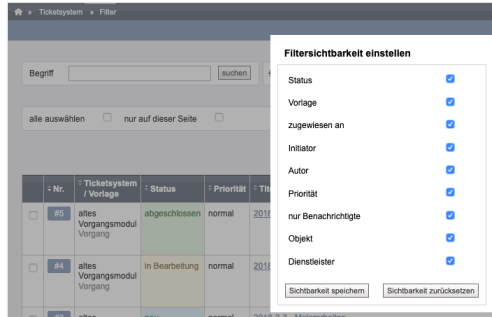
» Ticketsystem » Filter

Begriff suchen

alle auswählen nur auf dieser Seite

| | Nr. | Ticketsystem / Vorlage | Status | Priorität | Tit |
|---|---|---|---|---|---|
| | #5 | altes Vorgangsmodul Vorgang | abgeschlossen | normal | 201 |
| | #4 | altes Vorgangsmodul Vorgang | in Bearbeitung | normal | 201 |
| | #3 | altes | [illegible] | normal | 2018-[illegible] Malerarbeiten |

Filtersichtbarkeit einstellen

Status
Vorlage
zugewiesen an
Initiator
Autor
Priorität
nur Benachrichtigte
Objekt
Dienstleister

Sichtbarkeit speichern
Sichtbarkeit zurücksetzen